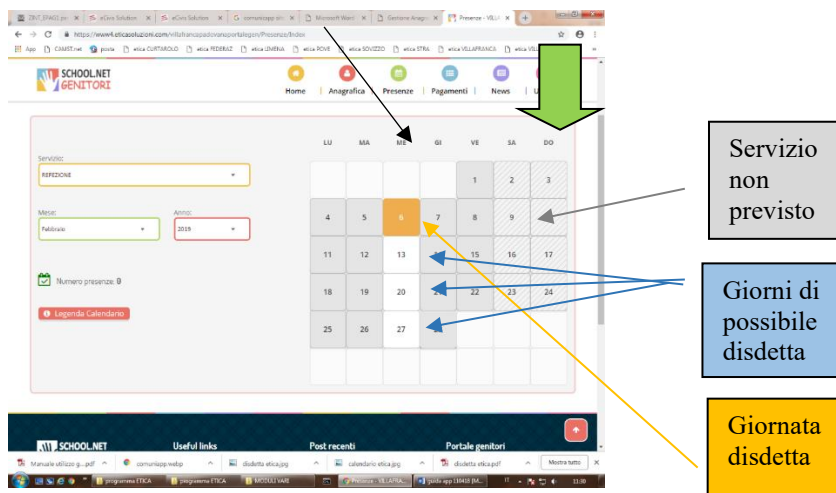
ZINT_EFAG3.pv | eCivis Solution | eCivis Solution | comunicapp.sm | Microsoft Word | Gestione Anagr | Presenze - VILLA

https://www4.eticasoluzioni.com/villafrancapadovanaportalegen/Presenze/Index

App | CAMST.net | poste | etica CURTAROLO | etica FEDERAZ | etica LIMENA | etica PIOVE | etica SOVIZZO | etica STRA | etica VILLAFRANCA | etica VILL

SCHOOL.NET GENITORI

Home | Anagrafica | Presenze | Pagamenti | News | U

Servizio:
REFEZIONE

Mese: Febbraio
Anno: 2019

Numero presenze: 0

Legenda Calendario

| LU | MA | ME | GI | VE | SA | DO |
|---|---|---|---|---|---|---|
| | | | | 1 | 2 | 3 |
| 4 | 5 | 6 | 7 | 8 | 9 | |
| 11 | 12 | 13 | | 15 | 16 | 17 |
| 18 | 19 | 20 | 2 | 22 | 23 | 24 |
| 25 | 26 | 27 | | | | |

Servizio non previsto

Giorni di possibile disdetta

Giornata disdetta

SCHOOL.NET | Useful links | Post recenti | Portale genitori

Manuale utilizzo g....pdf | comunicapp.webp | disdetta etica.jpg | calendario etica.jpg | disdetta etica.pdf | Mostra tutto

programma ETICA | programma ETICA | MODULI VARI | Presenze - VILLAFRA... | guida app 130418 [M...

11:00